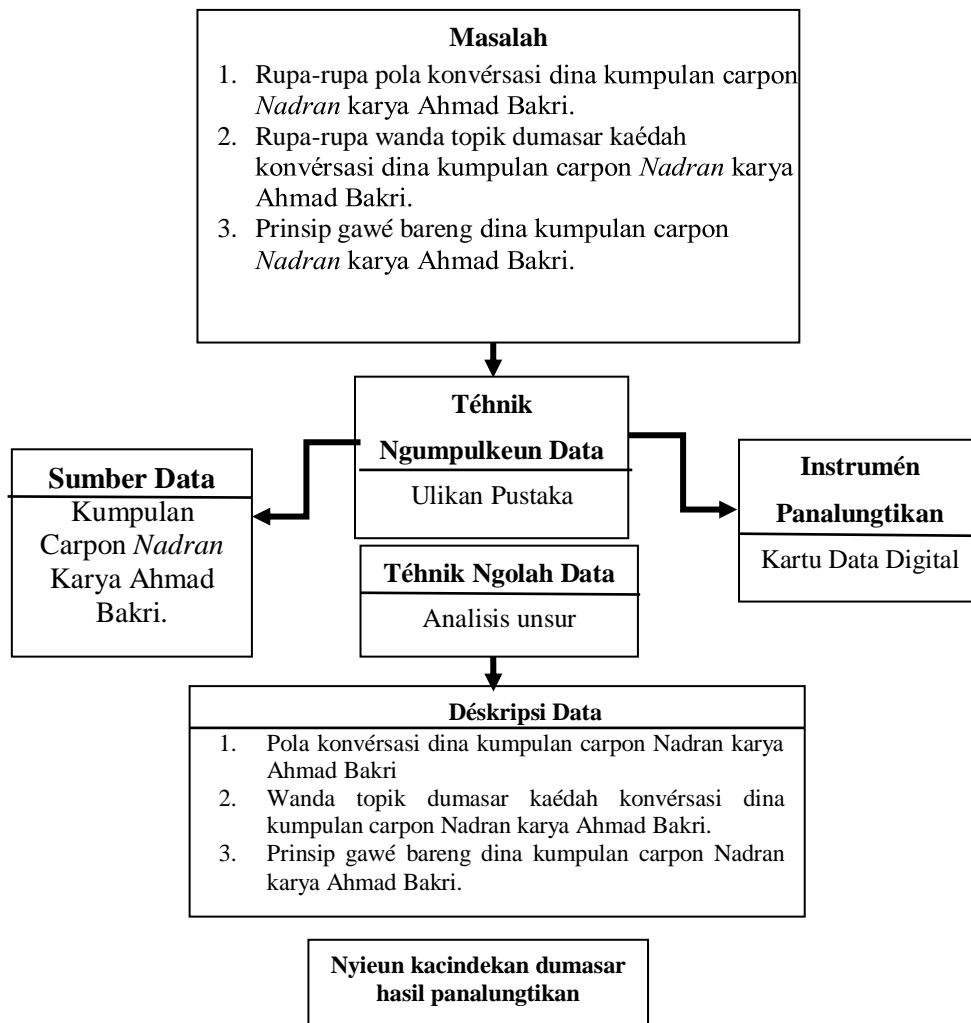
**Masalah**

1. Rupa-rupa pola konvérsasi dina kumpulan carpon *Nadran* karya Ahmad Bakri.
2. Rupa-rupa wanda topik dumasar kaédah konvérsasi dina kumpulan carpon *Nadran* karya Ahmad Bakri.
3. Prinsip gawé bareng dina kumpulan carpon *Nadran* karya Ahmad Bakri.

**Téhnik Ngumpulkeun Data**

Ulikan Pustaka

**Sumber Data**

Kumpulan Carpon *Nadran* Karya Ahmad Bakri.

**Instrumén Panalungtikan**

Kartu Data Digital

**Téhnik Ngolah Data**

Analisis unsur

**Déskripsi Data**

1. Pola konvérsasi dina kumpulan carpon Nadran karya Ahmad Bakri
2. Wanda topik dumasar kaédah konvérsasi dina kumpulan carpon Nadran karya Ahmad Bakri.
3. Prinsip gawé bareng dina kumpulan carpon Nadran karya Ahmad Bakri.

**Nyieun kacindekan dumasar hasil panalungtikan**